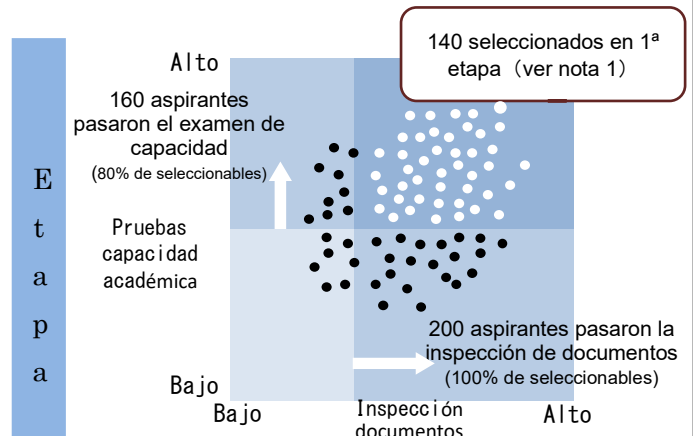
140 seleccionados en 1ª etapa（ver nota 1）

Alto

160 aspirantes pasaron el examen de capacidad
(80% de seleccionables)

E
t
a
p
a

Pruebas capacidad académica

200 aspirantes pasaron la inspección de documentos
(100% de seleccionables)

Bajo

Bajo

Inspección documentos

Alto